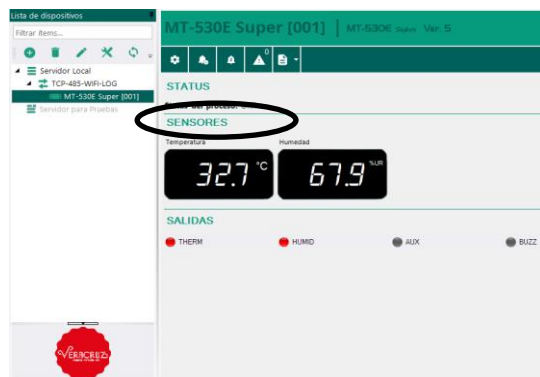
Lista de dispositivos

Filtrar ítems...

Servidor Local

TCP-485-WIFI-LOG

MT-530E Super [001]

Servidor para Pruebas

MT-530E Super [001] | MT-530E Super Ver. 5

0

STATUS

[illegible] del proceso: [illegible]

SENSORES

Temperatura

32.7 °C

Humedad

67.9 %UR

SALIDAS

THERM

HUMID

AUX

BUZZ

VERACRUZ

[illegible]